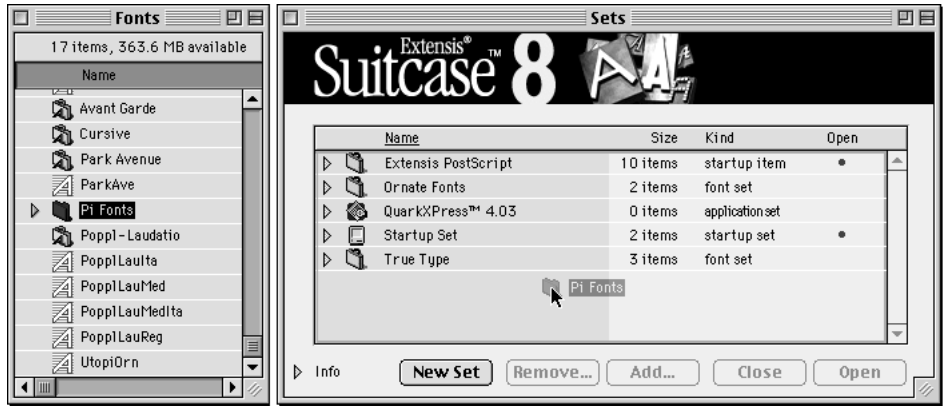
Fonts

17 items, 363.6 MB available

Name

Avant Garde
Cursive
Park Avenue
ParkAve
Pi Fonts
Poppl-Laudatio
PopplLaulta
PopplLauMed
PopplLauMedIta
PopplLauReg
UtopiOrn

Sets

Extensis® Suitcase™ 8

| Name | Size | Kind | Open |
|---|---|---|---|
| Extensis PostScript | 10 items | startup item | • |
| Ornate Fonts | 2 items | font set | |
| QuarkXPress™ 4.03 | 0 items | application set | |
| Startup Set | 2 items | startup set | • |
| True Type | 3 items | font set | |

Pi Fonts

Info

New Set
Remove...
Add...
Close
Open